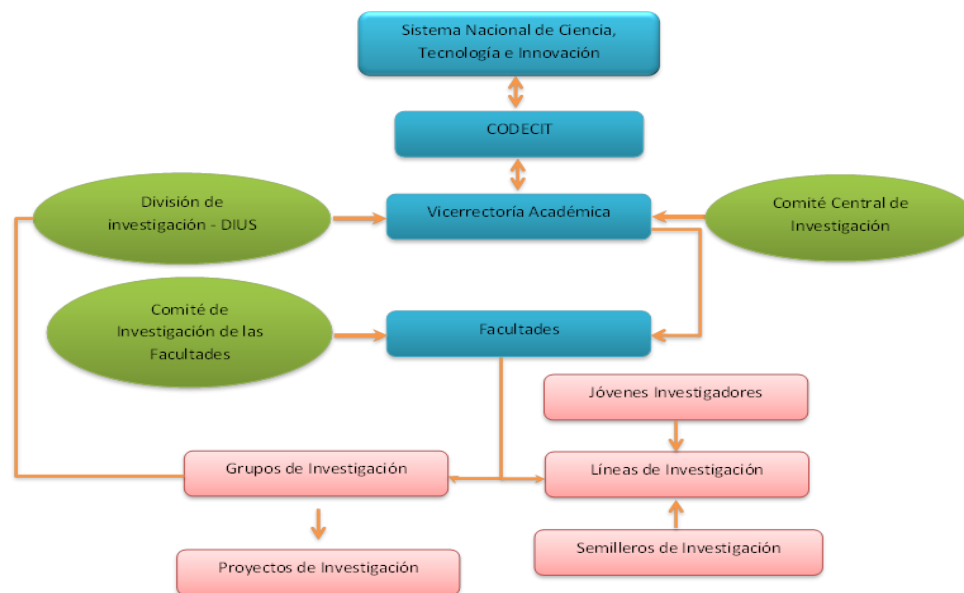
Sistema Nacional de Ciencia, Tecnología e Innovación

CODECIT

División de investigación - DIUS

Vicerrectoría Académica

Comité Central de Investigación

Comité de Investigación de las Facultades

Facultades

Jóvenes Investigadores

Grupos de Investigación

Líneas de Investigación

Semilleros de Investigación

Proyectos de Investigación